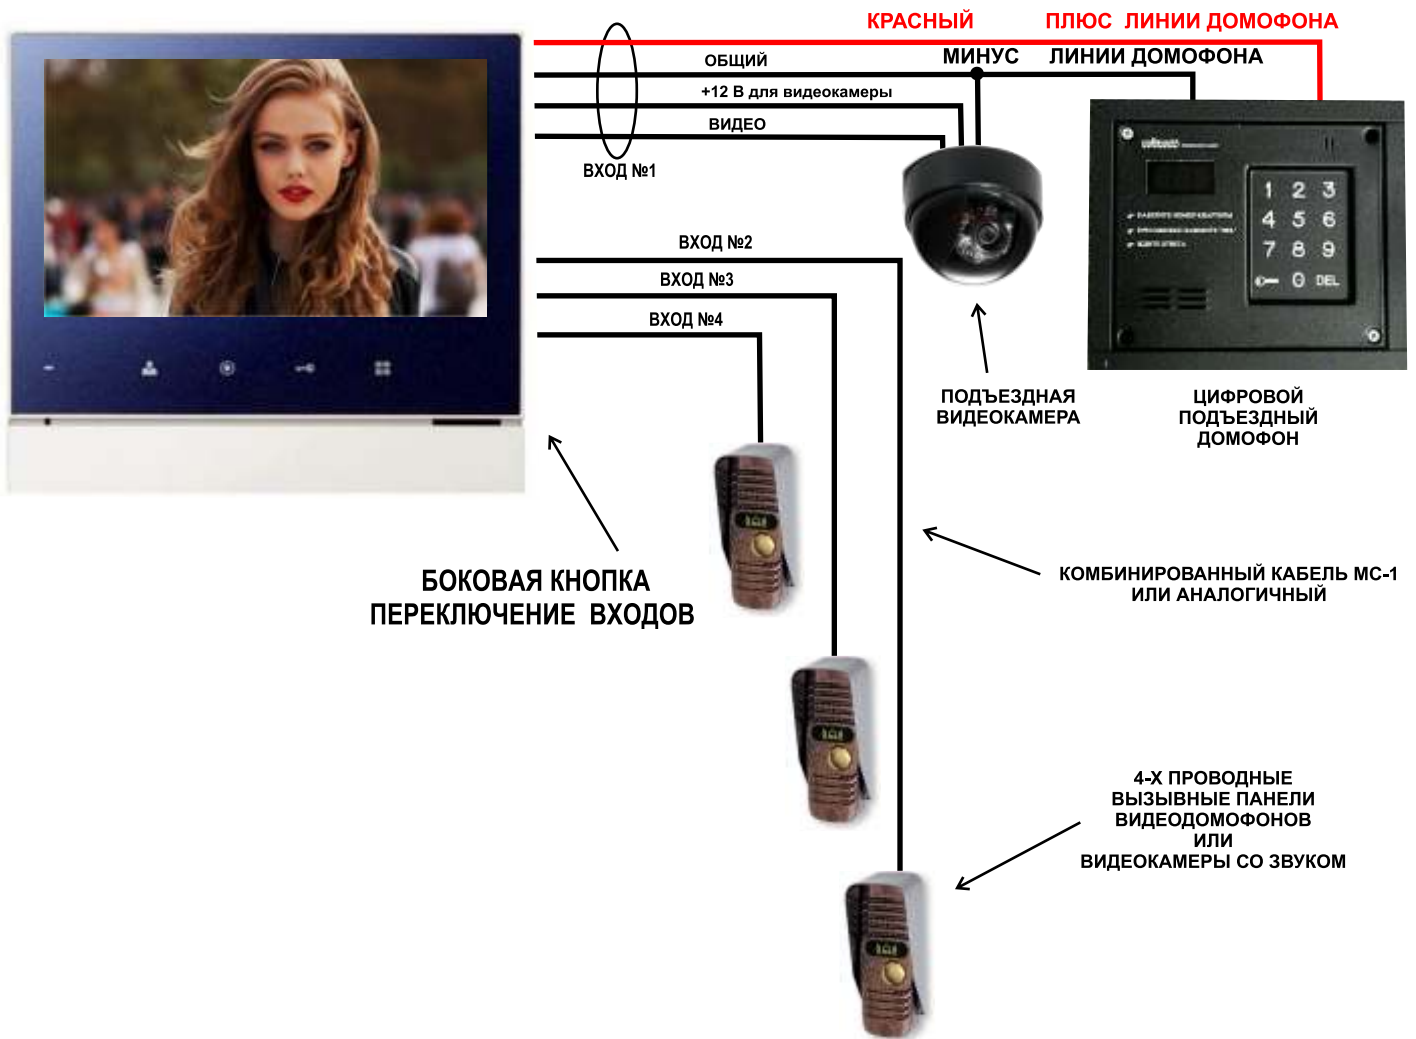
КРАСНЫЙ ПЛЮС ЛИНИИ ДОМОФОНА

ОБЩИЙ

МИНУС ЛИНИИ ДОМОФОНА

+12 В для видеокамеры

ВИДЕО

ВХОД №1

1 2 3
4 5 6
7 8 9
0 DEL

ВХОД №2

ВХОД №3

ВХОД №4

ПОДЪЕЗДНАЯ ВИДЕОКАМЕРА

ЦИФРОВОЙ ПОДЪЕЗДНЫЙ ДОМОФОН

БОКОВАЯ КНОПКА ПЕРЕКЛЮЧЕНИЕ ВХОДОВ

КОМБИНИРОВАННЫЙ КАБЕЛЬ МС-1 ИЛИ АНАЛОГИЧНЫЙ

4-Х ПРОВОДНЫЕ ВЫЗЫВНЫЕ ПАНЕЛИ ВИДЕОДОМОФОНОВ ИЛИ ВИДЕОКАМЕРЫ СО ЗВУКОМ